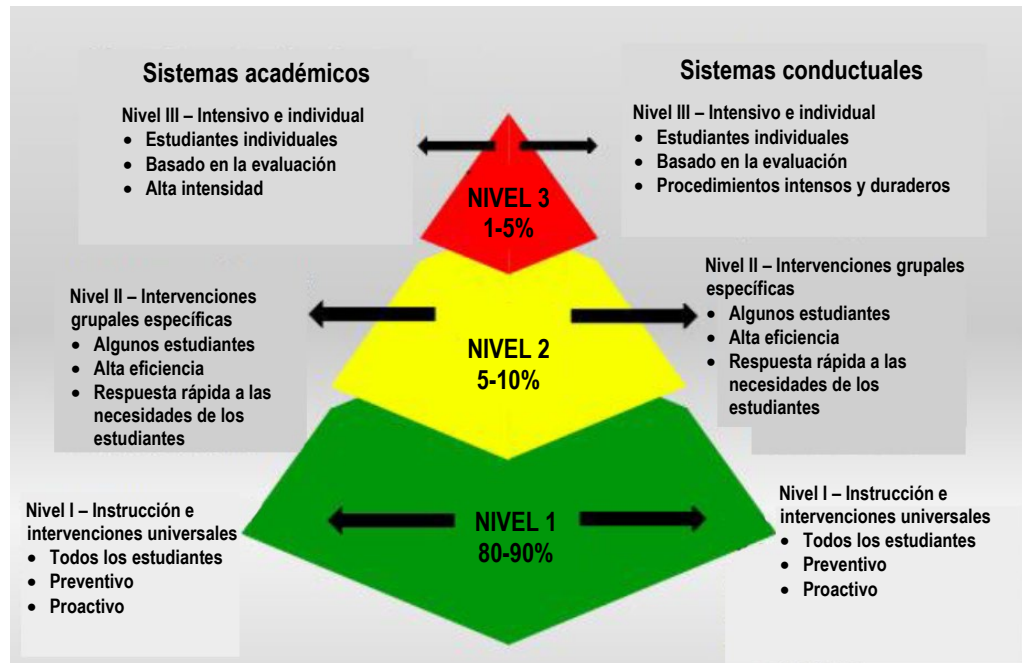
Sistemas académicos

Nivel III – Intensivo e individual
- Estudiantes individuales
- Basado en la evaluación
- Alta intensidad

Sistemas conductuales

Nivel III – Intensivo e individual
- Estudiantes individuales
- Basado en la evaluación
- Procedimientos intensos y duraderos

NIVEL 3
1-5%

Nivel II – Intervenciones grupales específicas
- Algunos estudiantes
- Alta eficiencia
- Respuesta rápida a las necesidades de los estudiantes

NIVEL 2
5-10%

Nivel II – Intervenciones grupales específicas
- Algunos estudiantes
- Alta eficiencia
- Respuesta rápida a las necesidades de los estudiantes

Nivel I – Instrucción e intervenciones universales
- Todos los estudiantes
- Preventivo
- Proactivo

NIVEL 1
80-90%

Nivel I – Instrucción e intervenciones universales
- Todos los estudiantes
- Preventivo
- Proactivo